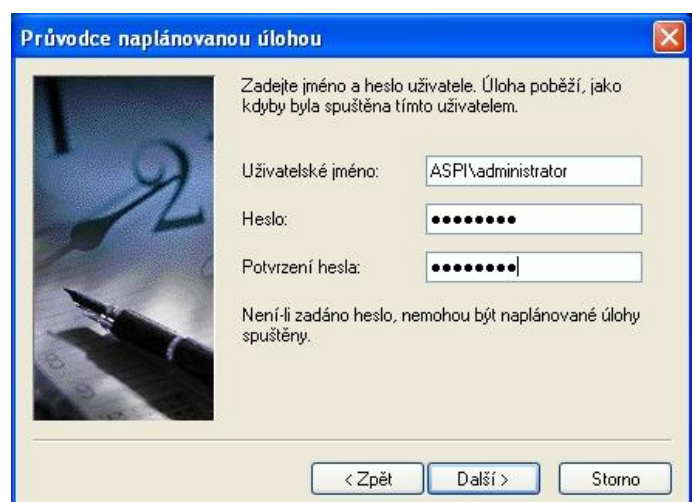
Průvodce naplánovanou úlohou

Zadejte jméno a heslo uživatele. Úloha poběží, jako kdyby byla spuštěna tímto uživatelem.

Uživatelské jméno: ASPI\administrator

Heslo: ••••••••

Potvrzení hesla: ••••••••

Není-li zadáno heslo, nemohou být naplánované úlohy spuštěny.

< Zpět
Další >
Storno